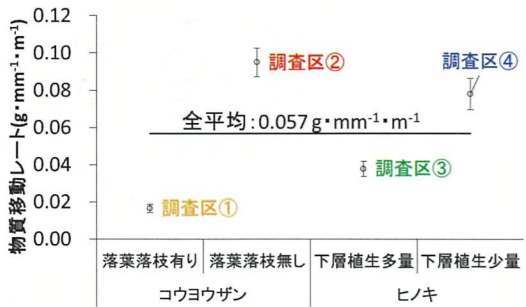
物質移動レート($g \cdot mm^{-1} \cdot m^{-1}$)

0.12
0.10
0.08
0.06
0.04
0.02
0.00

調査区②
調査区④
全平均：0.057 $g \cdot mm^{-1} \cdot m^{-1}$
調査区③
調査区①

落葉落枝有り
落葉落枝無し
下層植生多量
下層植生少量
コウヨウザン
ヒノキ